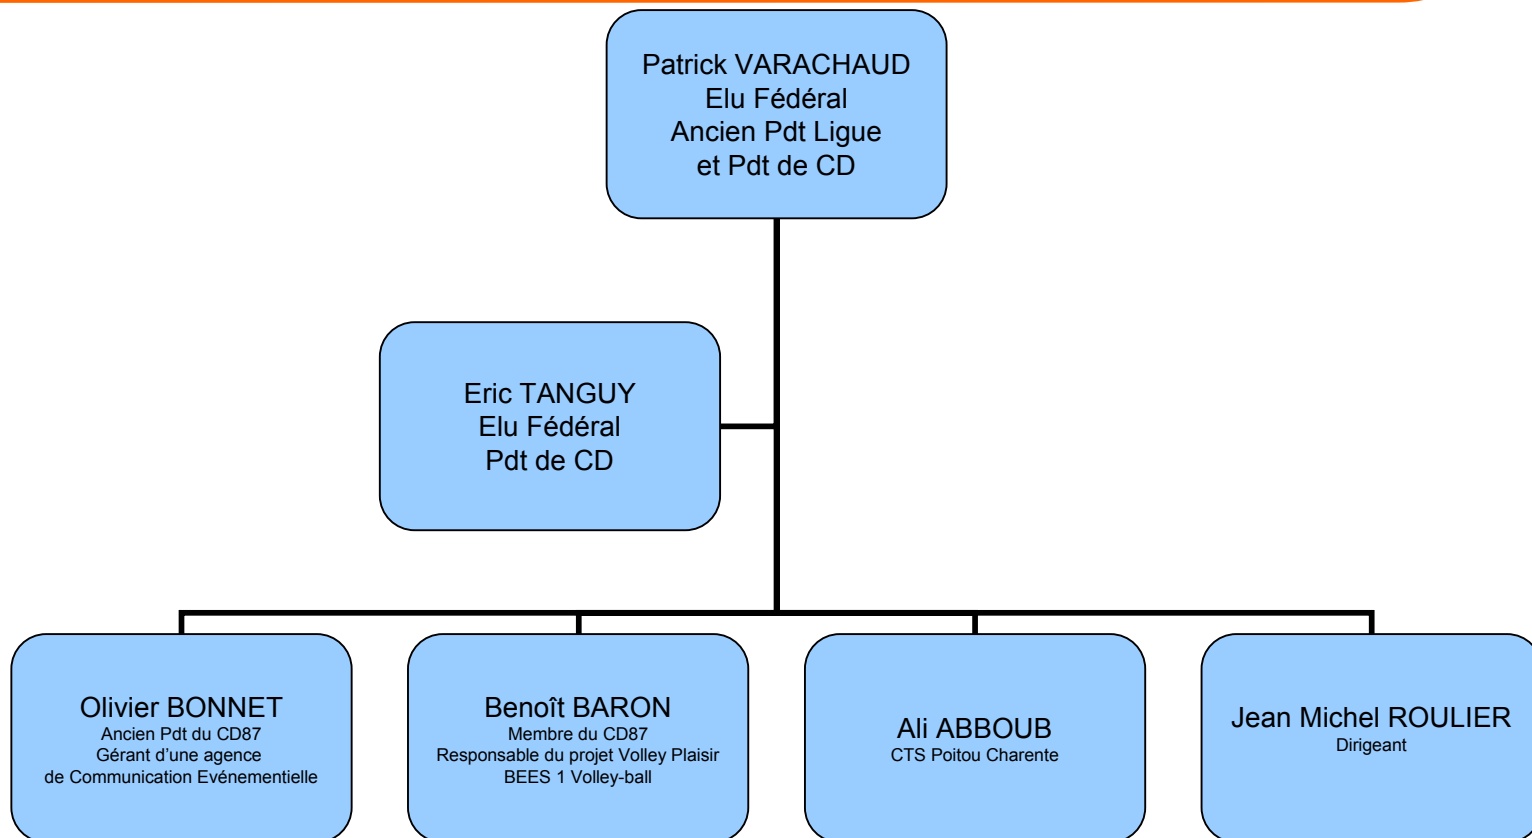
Patrick VARACHAUD
Elu Fédéral
Ancien Pdt Ligue
et Pdt de CD

Eric TANGUY
Elu Fédéral
Pdt de CD

Olivier BONNET
Ancien Pdt du CD87
Gérant d'une agence
de Communication Evénementielle

Benoît BARON
Membre du CD87
Responsable du projet Volley Plaisir
BEES 1 Volley-ball

Ali ABBOUB
CTS Poitou Charente

Jean Michel ROULIER
Dirigeant